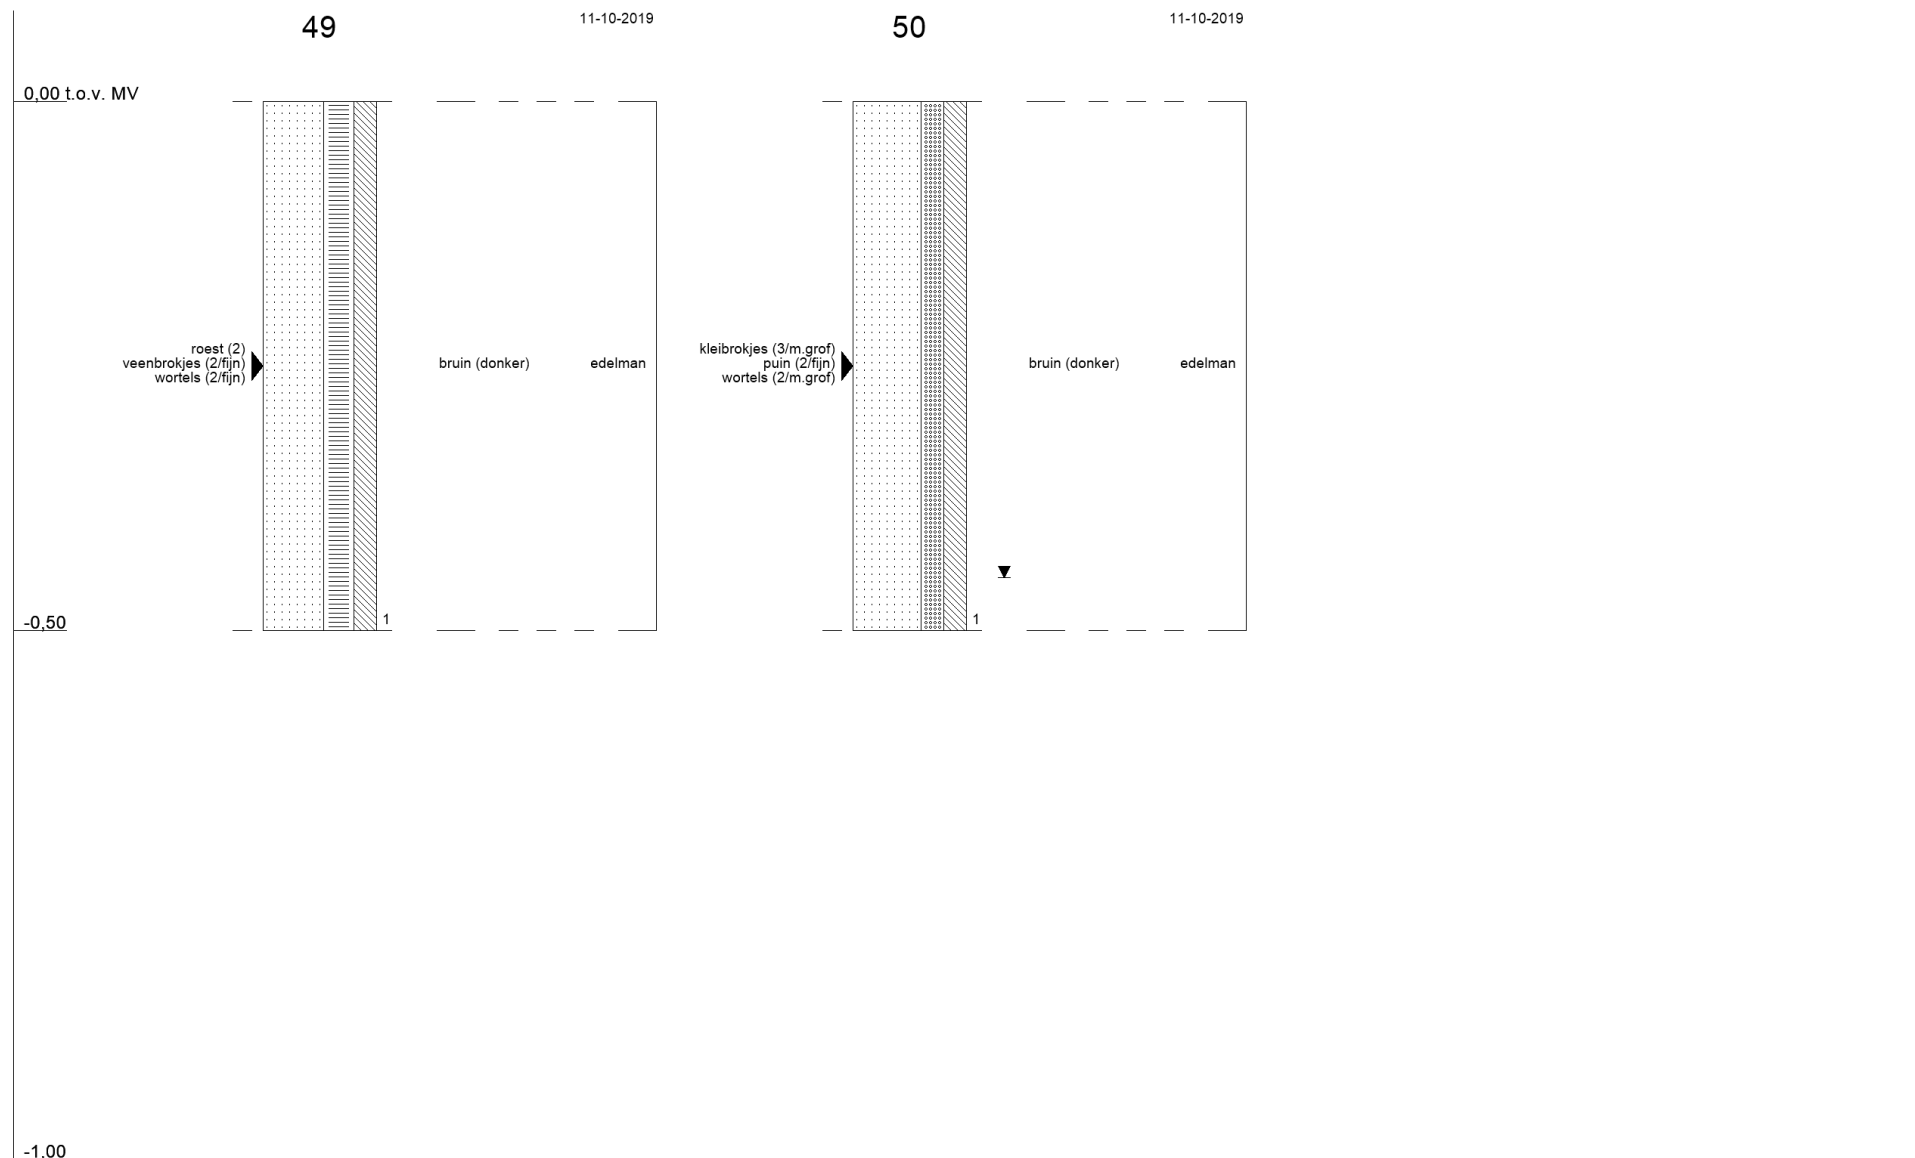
49

11-10-2019

50

11-10-2019

0,00 t.o.v. MV

roest (2)
veenbrokjes (2/fijn)
wortels (2/fijn)

1

bruin (donker)

edelman

kleibrokjes (3/m.grof)
puin (2/fijn)
wortels (2/m.grof)

1

bruin (donker)

edelman

-0,50

-1,00